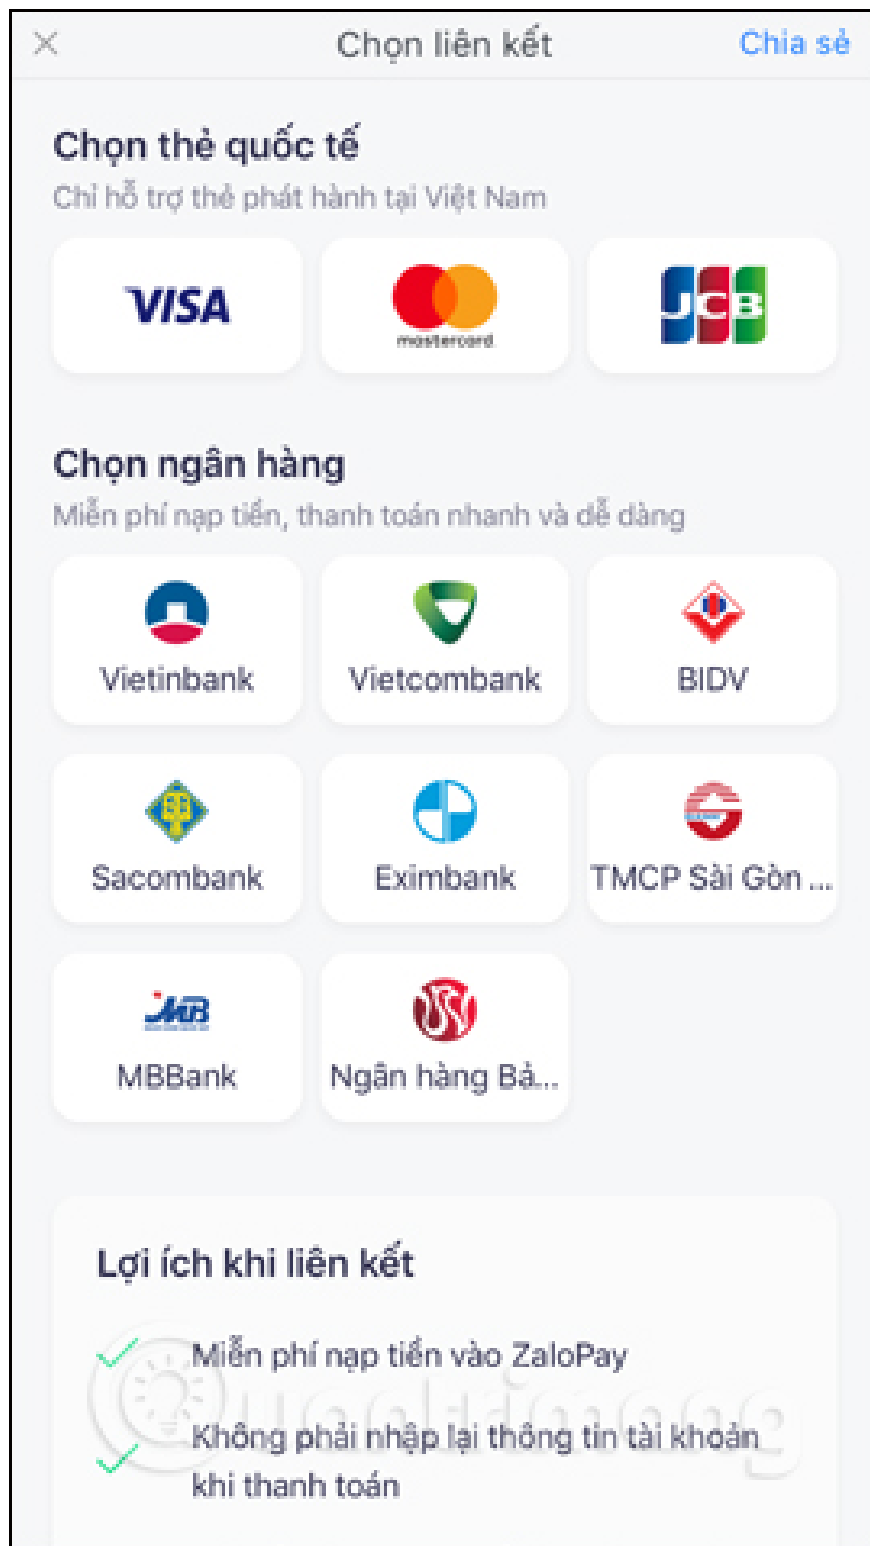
Chọn liên kết

Chia sẻ

Chọn thẻ quốc tế

Chỉ hỗ trợ thẻ phát hành tại Việt Nam

VISA

mastercard

JCB

Chọn ngân hàng

Miễn phí nạp tiền, thanh toán nhanh và dễ dàng

Vietinbank

Vietcombank

BIDV

Sacombank

Eximbank

TMCP Sài Gòn ...

MB

MBBank

Ngân hàng Bả...

Lợi ích khi liên kết

Miễn phí nạp tiền vào ZaloPay

Không phải nhập lại thông tin tài khoản khi thanh toán

Quantrimang